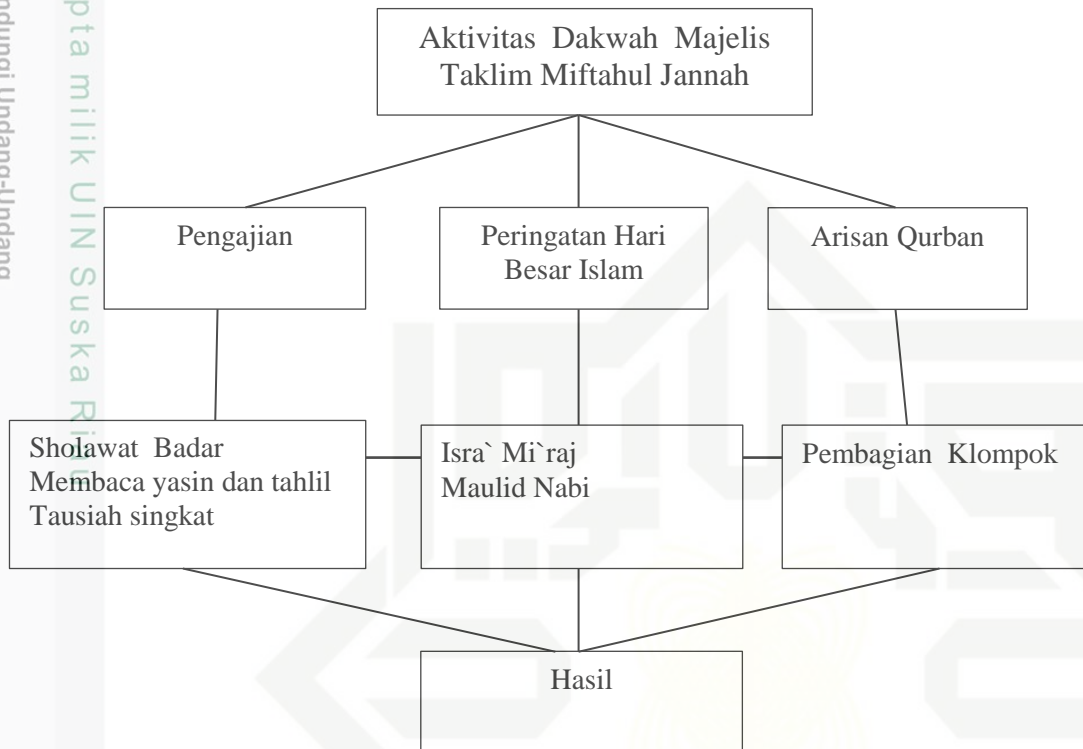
pta milik UIN Suska Riau

ndungi Undang-Undang

Aktivitas Dakwah Majelis Taklim Miftahul Jannah

Pengajian

Peringatan Hari Besar Islam

Arisan Qurban

Sholawat Badar
Membaca yasin dan tahlil
Tausiah singkat

Isra` Mi`raj
Maulid Nabi

Pembagian Klompok

Hasil